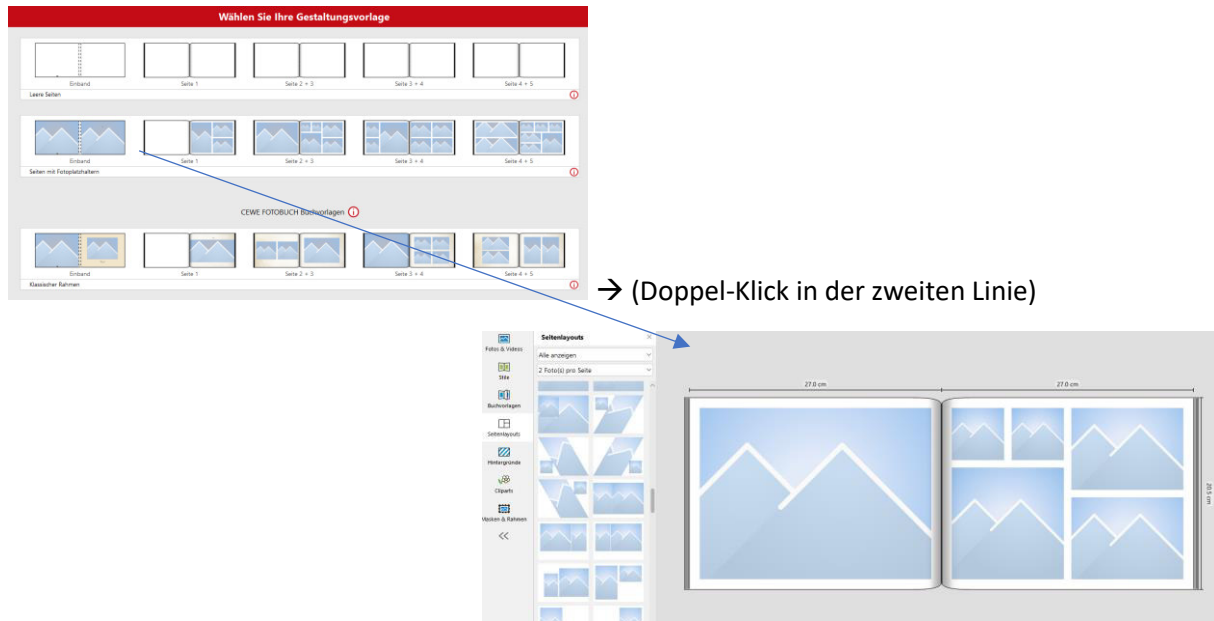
Wählen Sie Ihre Gestaltungsvorlage

Einband
Seite 1
Seite 2 + 3
Seite 3 + 4
Seite 4 + 5
Leere Seiten

Einband
Seite 1
Seite 2 + 3
Seite 3 + 4
Seite 4 + 5
Seiten mit Fotoplatzhaltern

CEWE FOTOBUCH Buchvorlagen

Einband
Seite 1
Seite 2 + 3
Seite 3 + 4
Seite 4 + 5
Klassischer Rahmen

→ (Doppel-Klick in der zweiten Linie)

Fotos & Videos
Stile
Buchvorlagen
Seitenlayouts
Hintergründe
Cliparts
Masken & Rahmen
<<

Seitenlayouts
Alle anzeigen
2 Foto(s) pro Seite

27.0 cm
27.0 cm
20.5 cm